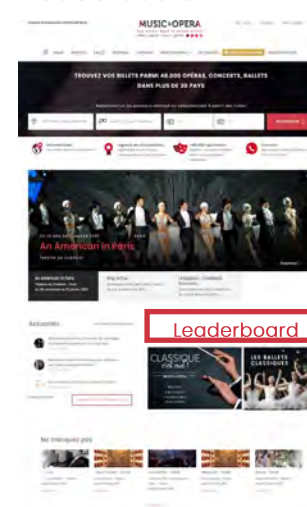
MUSIC OPERA

TROUVEZ VOS BILLETS PARMI 48.000 OPÉRAS, CONCERTS, BALLETS DANS PLUS DE 30 PAYS

RECHERCHER

An American in Paris

Actualités

Leaderboard

CLASSIQUE

LES BALLETS CLASSIQUES

Ne manquez pas